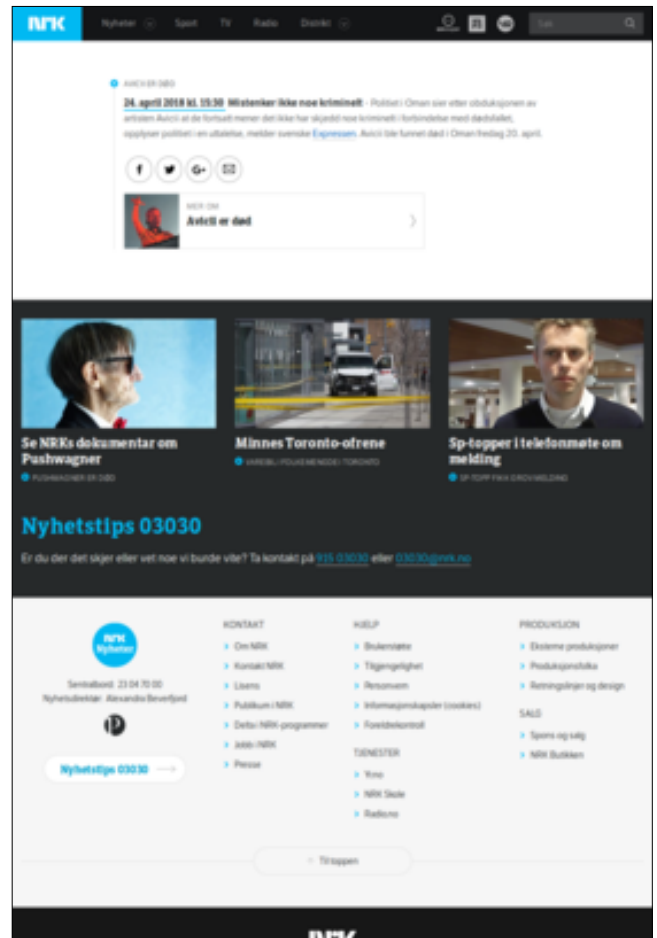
NRK Nyheter Sport TV Radio Distrikt Søk

AVICII ER DØD

24. april 2018 kl. 15:30 Mistenker ikke noe kriminelt – Politiet i Oman sier etter obduksjonen av artisten Avicii at de fortsatt mener det ikke har skjedd noe kriminelt i forbindelse med dødsfallet, opplyser politiet i en uttalelse, melder svenske Expressen. Avicii ble funnet død i Oman fredag 20. april.

SAKER OM
Avicii er død

Se NRKs dokumentar om Pushwagner
PUSHWAGNER ER DØD

Minnes Toronto-ofrene
VAREBIL I FOLKEMENGDE I TORONTO

Sp-topper i telefonmøte om melding
SP-TOPP FIKK DROVMELDING

Nyhetstips 03030

Er du der det skjer eller vet noe vi burde vite? Ta kontakt på 915 03030 eller 03030@nrk.no

NRK Nyheter
Sentralbord: 23 04 70 00
Nyhetsdirektør: Alexandra Beverfjord

Nyhetstips 03030

KONTAKT
Om NRK
Kontakt NRK
Lisens
Publikum i NRK
Delta i NRK-programmer
Jobb i NRK
Presse

HJELP
Brukerstøtte
Tilgjengelighet
Personvern
Informasjonskapsler (cookies)
Foreldrekontroll

TJENESTER
Yr.no
NRK Skole
Radio.no

PRODUKSJON
Eksterne produksjoner
Produksjonsfolka
Retningslinjer og design

SALG
Sponsing og salg
NRK Butikken

Til toppen

NRK